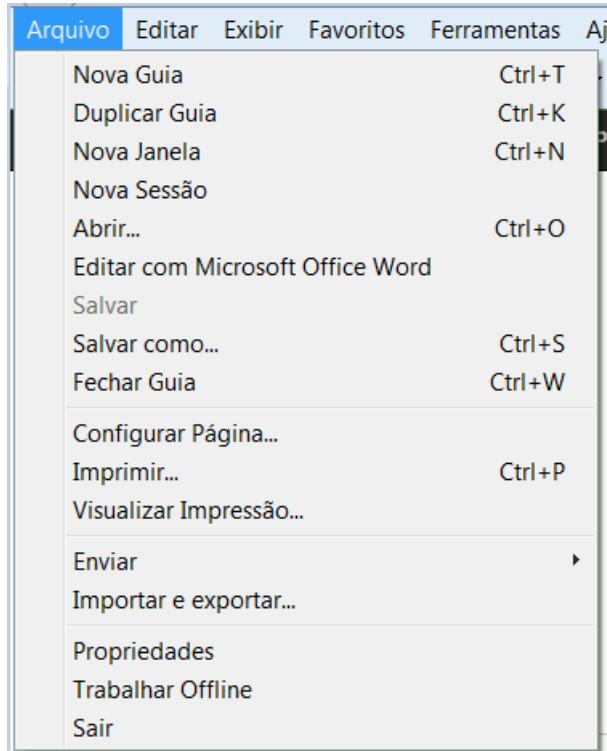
Arquivo Editar Exibir Favoritos Ferramentas Aj

Nova Guia Ctrl+T
Duplicar Guia Ctrl+K
Nova Janela Ctrl+N
Nova Sessão
Abrir... Ctrl+O
Editar com Microsoft Office Word
Salvar
Salvar como... Ctrl+S
Fechar Guia Ctrl+W

Configurar Página...
Imprimir... Ctrl+P
Visualizar Impressão...

Enviar
Importar e exportar...

Propriedades
Trabalhar Offline
Sair